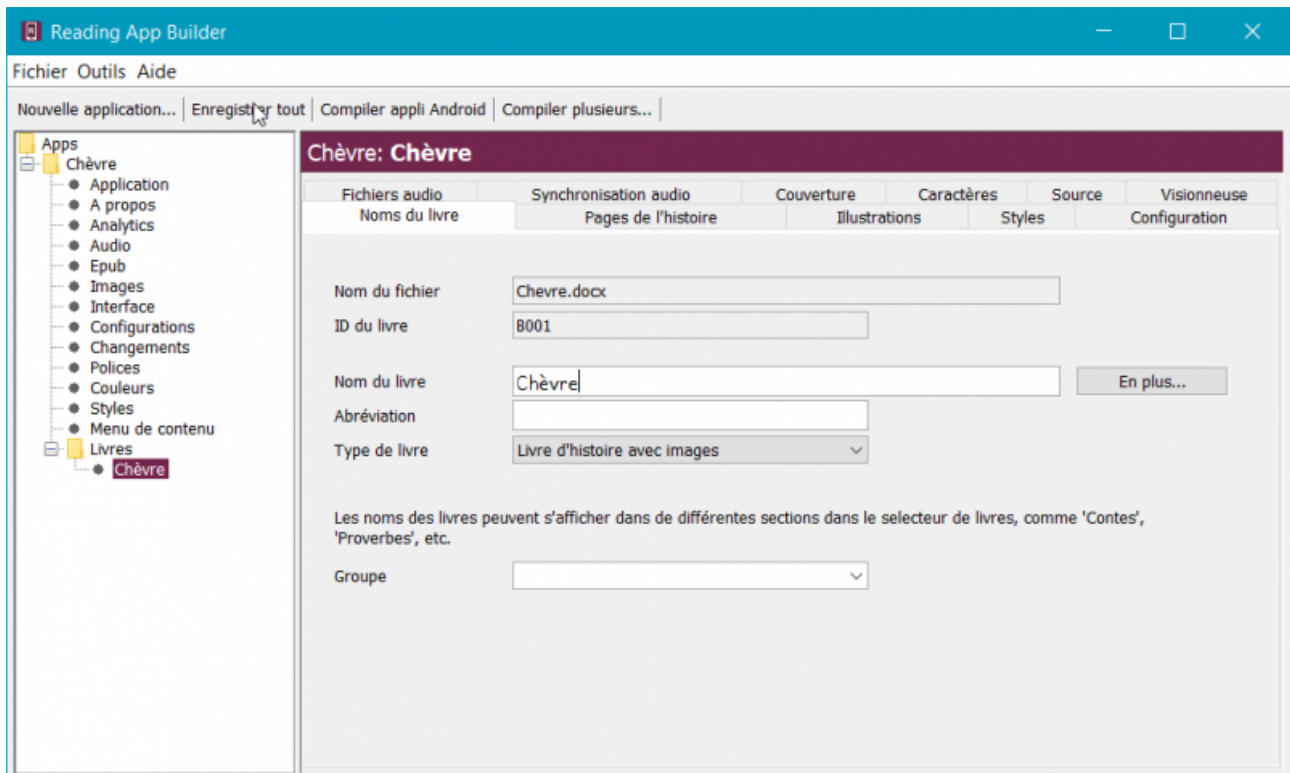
Reading App Builder

Fichier Outils Aide

Nouvelle application... | Enregistrer tout | Compiler appli Android | Compiler plusieurs...

Apps
Chèvre
Application
A propos
Analytics
Audio
Epub
Images
Interface
Configurations
Changements
Polices
Couleurs
Styles
Menu de contenu
Livres
Chèvre

Chèvre: **Chèvre**

Fichiers audio | Synchronisation audio | Couverture | Caractères | Source | Visionneuse
Noms du livre | Pages de l'histoire | Illustrations | Styles | Configuration

Nom du fichier Chevre.docx
ID du livre B001

Nom du livre Chèvre En plus...
Abréviation
Type de livre Livre d'histoire avec images

Les noms des livres peuvent s'afficher dans de différentes sections dans le selecteur de livres, comme 'Contes', 'Proverbes', etc.

Groupe